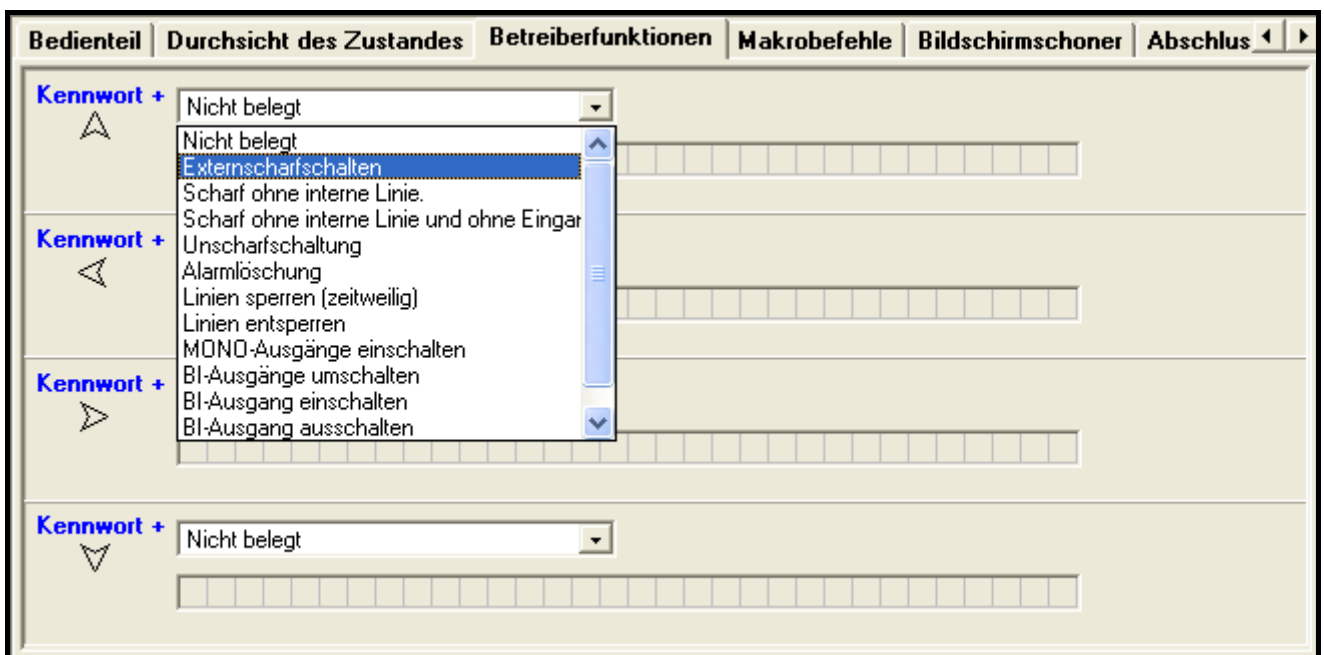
Bedienteil | Durchsicht des Zustandes | Betreiberfunktionen | Makrobefehle | Bildschirmschoner | Abschlus

Kennwort +
Nicht belegt
Nicht belegt
Externscharfschalten
Scharf ohne interne Linie.
Scharf ohne interne Linie und ohne Eingan
Unscharfschaltung
Alarmlöschung
Linien sperren (zeitweilig)
Linien entsperren
MONO-Ausgänge einschalten
BI-Ausgänge umschalten
BI-Ausgang einschalten
BI-Ausgang ausschalten

Kennwort +

Kennwort +

Kennwort +
Nicht belegt